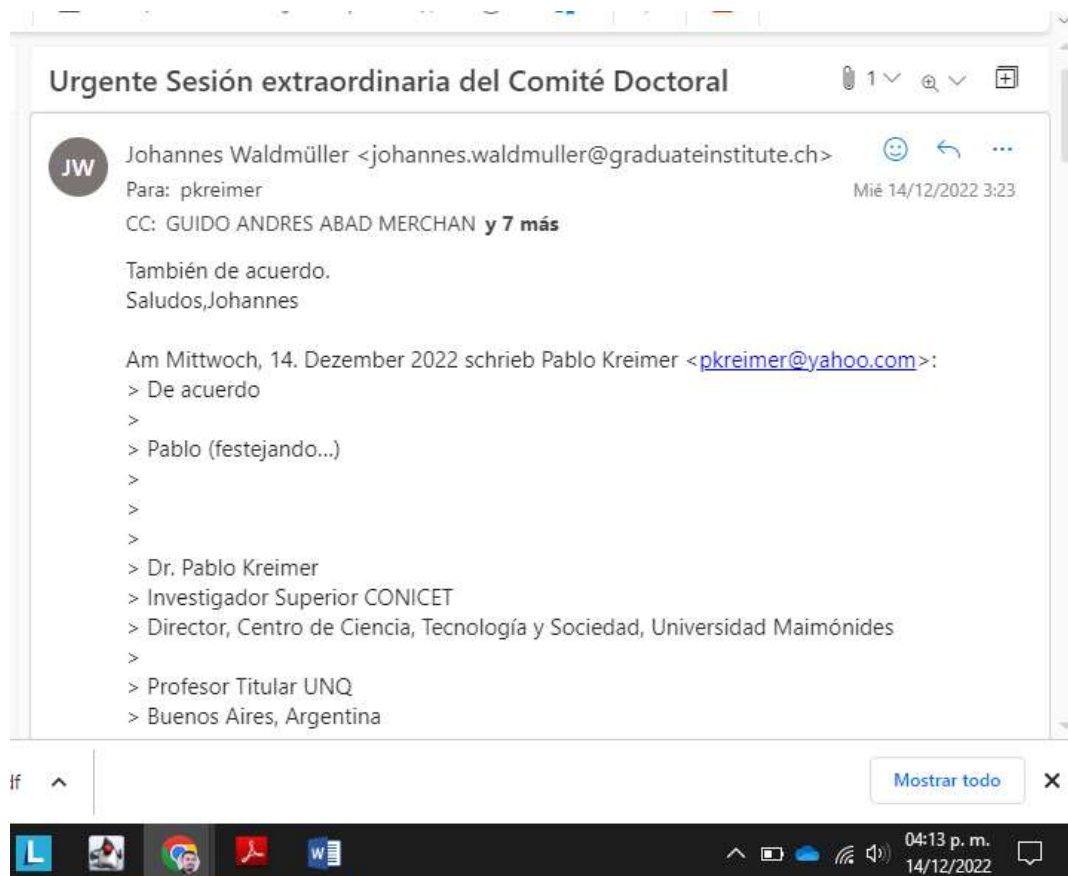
Urgente Sesión extraordinaria del Comité Doctoral

1

JW

Johannes Waldmüller <johannes.waldmuller@graduateinstitute.ch>
Para: pkreimer
Mié 14/12/2022 3:23
CC: GUIDO ANDRES ABAD MERCHAN y 7 más

También de acuerdo.
Saludos,Johannes

Am Mittwoch, 14. Dezember 2022 schrieb Pablo Kreimer <pkreimer@yahoo.com>:
> De acuerdo
>
> Pablo (festejando...)
>
>
>
> Dr. Pablo Kreimer
> Investigador Superior CONICET
> Director, Centro de Ciencia, Tecnología y Sociedad, Universidad Maimónides
>
> Profesor Titular UNQ
> Buenos Aires, Argentina

lf

Mostrar todo

04:13 p. m.
14/12/2022